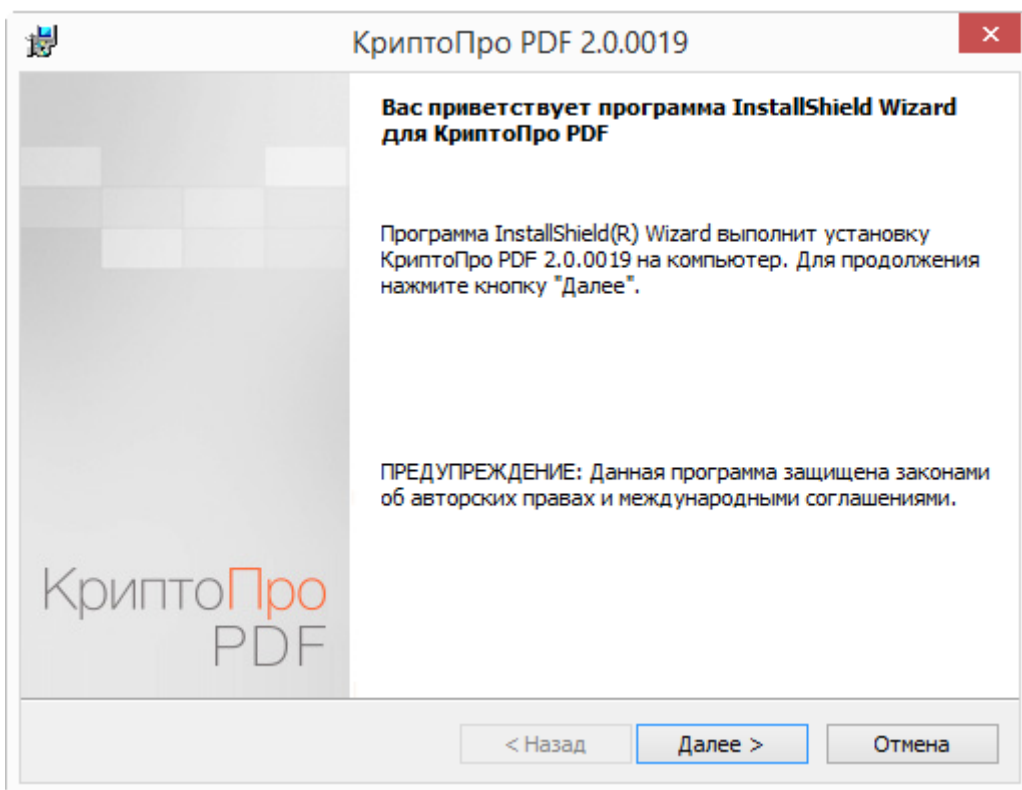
КриптоПро PDF 2.0.0019

✕

Вас приветствует программа InstallShield Wizard для КриптоПро PDF

Программа InstallShield(R) Wizard выполнит установку КриптоПро PDF 2.0.0019 на компьютер. Для продолжения нажмите кнопку "Далее".

ПРЕДУПРЕЖДЕНИЕ: Данная программа защищена законами об авторских правах и международными соглашениями.

КриптоПро PDF

< Назад

Далее >

Отмена